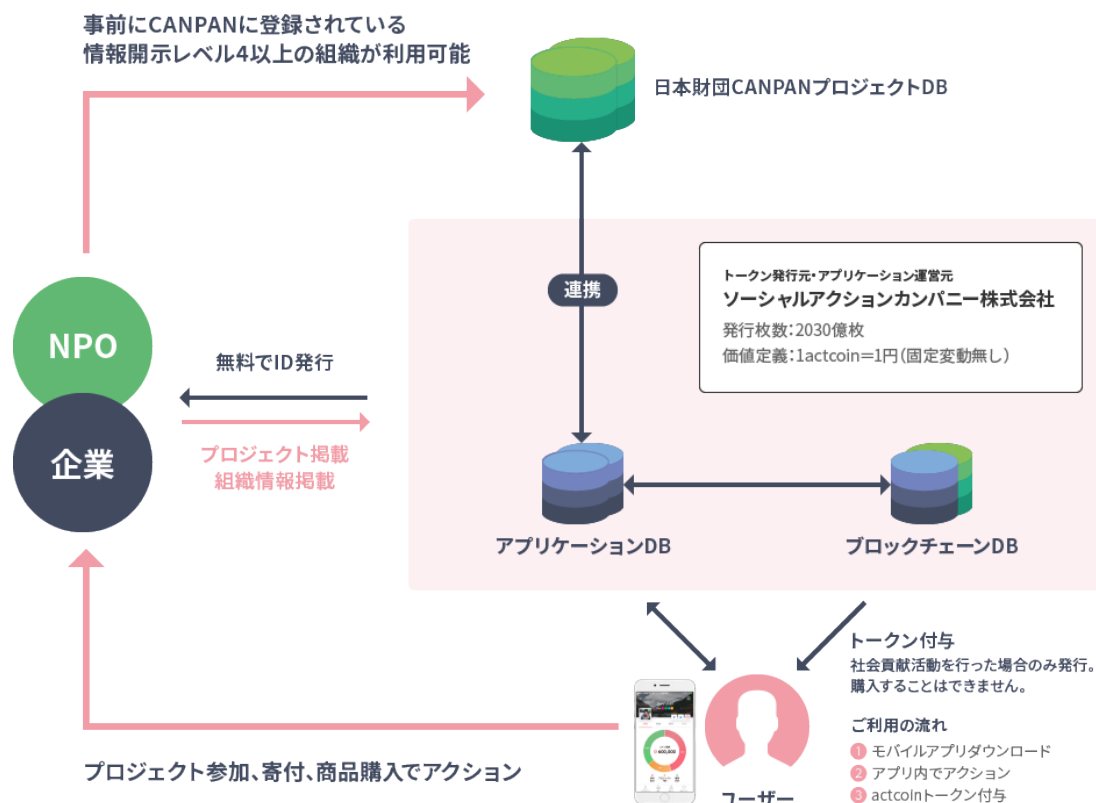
事前にCANPANに登録されている
情報開示レベル4以上の組織が利用可能

日本財団CANPANプロジェクトDB

連携

トークン発行元・アプリケーション運営元
ソーシャルアクションカンパニー株式会社
発行枚数：2030億枚
価値定義：1actcoin＝1円（固定変動無し）

NPO

企業

無料でID発行

プロジェクト掲載
組織情報掲載

アプリケーションDB

ブロックチェーンDB

トークン付与
社会貢献活動を行った場合のみ発行。
購入することはできません。

ご利用の流れ
1 モバイルアプリダウンロード
2 アプリ内でアクション
3 actcoinトークン付与

プロジェクト参加、寄付、商品購入でアクション

ユーザー